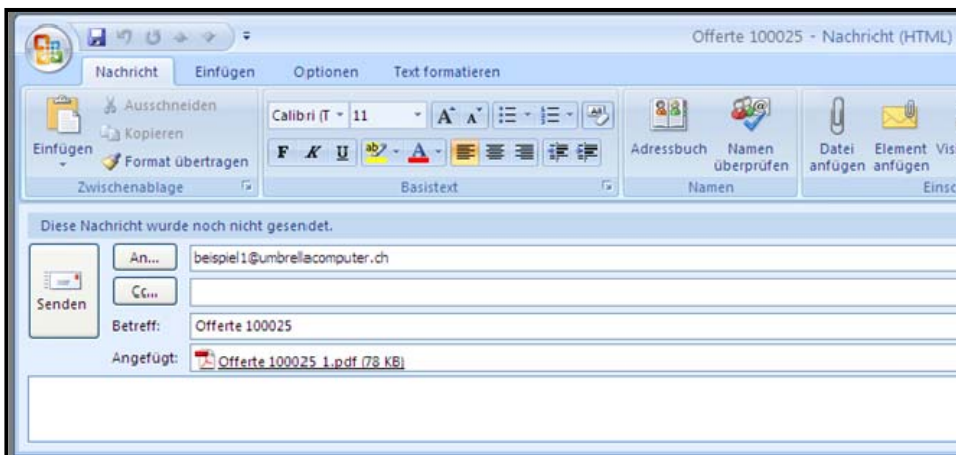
Offerte 100025 - Nachricht (HTML)

Nachricht Einfügen Optionen Text formatieren

Einfügen
Ausschneiden
Kopieren
Format übertragen
Zwischenablage

Calibri (T 11
F K U
Basistext

Adressbuch Namen überprüfen
Namen

Datei anfügen Element anfügen Vis
Einsc

Diese Nachricht wurde noch nicht gesendet.

Senden
An... beispiel1@umbrellacomputer.ch
Cc...
Betreff: Offerte 100025
Angefügt: Offerte 100025 1.pdf (78 KB)